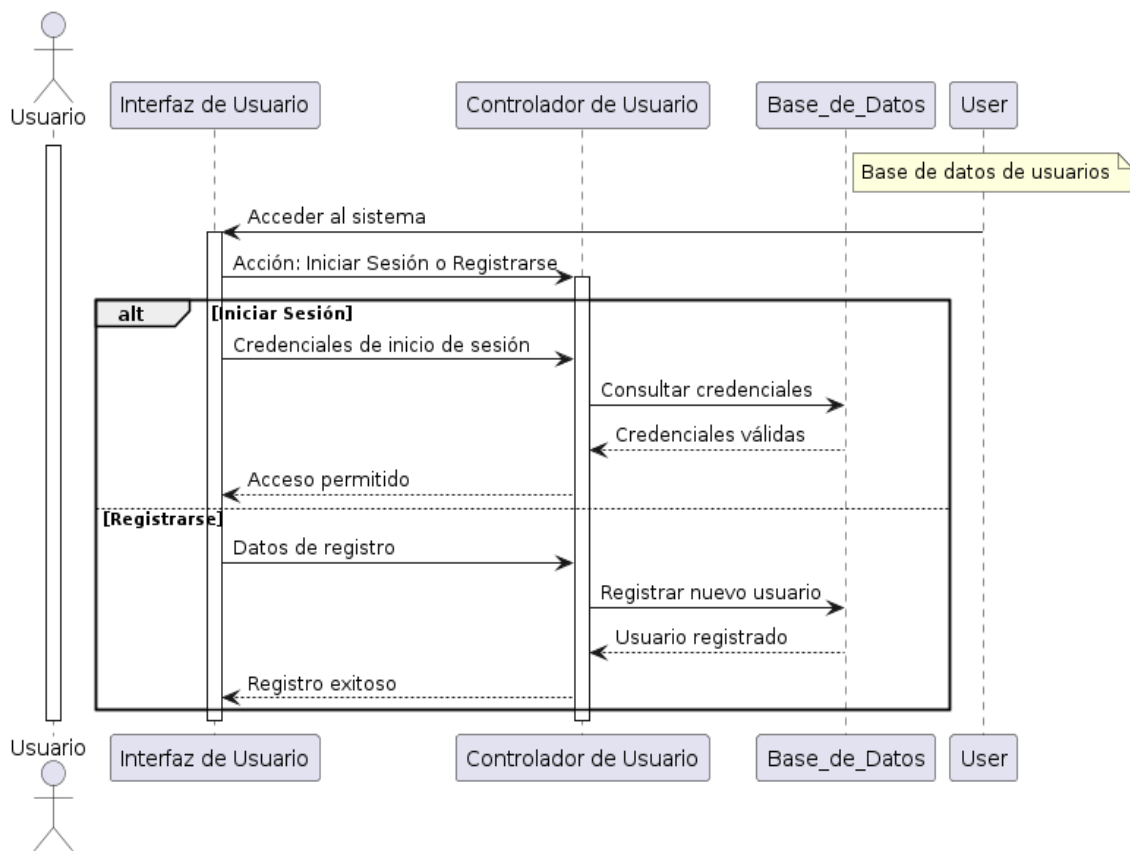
Usuario
Interfaz de Usuario
Controlador de Usuario
Base_de_Datos
User

Base de datos de usuarios

Acceder al sistema

Acción: Iniciar Sesión o Registrarse

alt
[Iniciar Sesión]

Credenciales de inicio de sesión

Consultar credenciales

Credenciales válidas

Acceso permitido

[Registrarse]

Datos de registro

Registrar nuevo usuario

Usuario registrado

Registro exitoso

Usuario
Interfaz de Usuario
Controlador de Usuario
Base_de_Datos
User